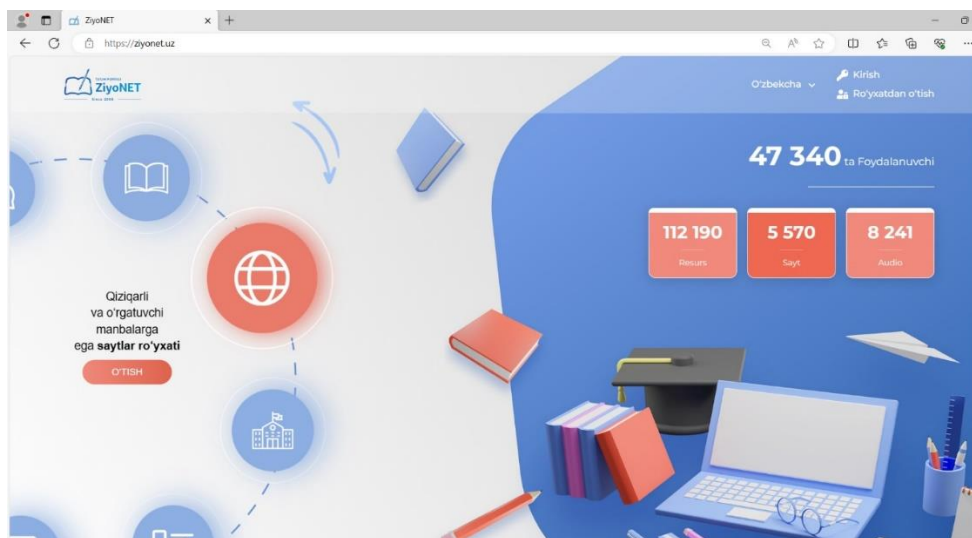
ZiyoNET

https://ziyonet.uz

ZiyoNET
Since 2005

O'zbekcha

Kirish

Ro'yxatdan o'tish

47 340 ta Foydalanuvchi

112 190
Resurs

5 570
Sayt

8 241
Audio

Qiziqarli va o'rgatuvchi manbalarga ega saytlar ro'yxati

O'TISH